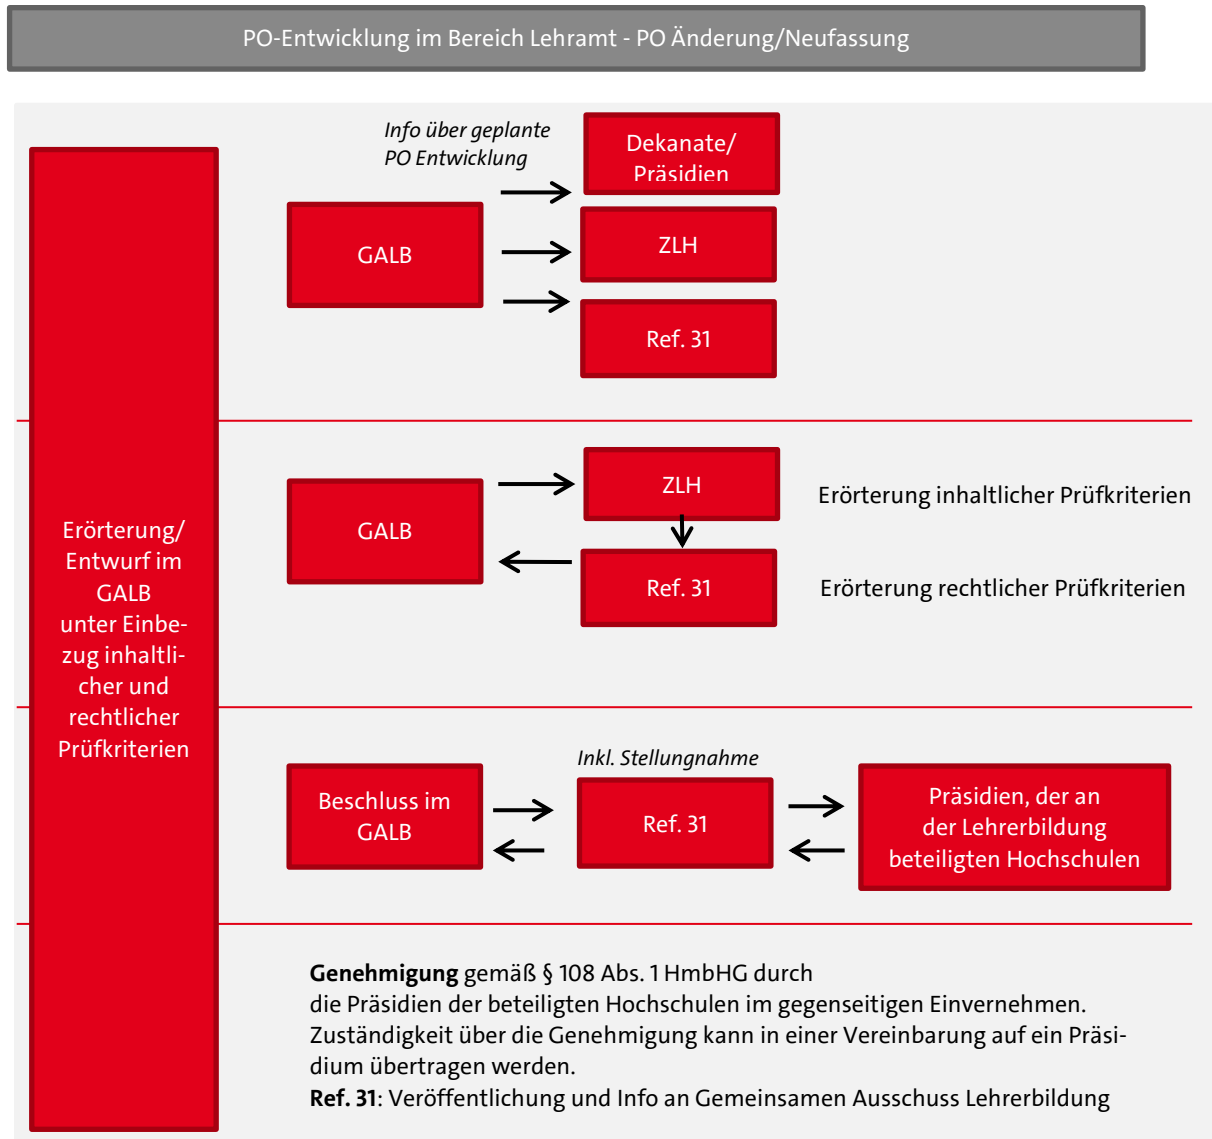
PO-Entwicklung im Bereich Lehramt - PO Änderung/Neufassung

Erörterung/ Entwurf im GALB unter Einbezug inhaltlicher und rechtlicher Prüfkriterien

Info über geplante PO Entwicklung

GALB

Dekanate/ Präsidien

ZLH

Ref. 31

GALB

ZLH

Erörterung inhaltlicher Prüfkriterien

Ref. 31

Erörterung rechtlicher Prüfkriterien

Beschluss im GALB

Inkl. Stellungnahme

Ref. 31

Präsidien, der an der Lehrerbildung beteiligten Hochschulen

**Genehmigung** gemäß § 108 Abs. 1 HmbHG durch die Präsidien der beteiligten Hochschulen im gegenseitigen Einvernehmen. Zuständigkeit über die Genehmigung kann in einer Vereinbarung auf ein Präsidium übertragen werden.
**Ref. 31**: Veröffentlichung und Info an Gemeinsamen Ausschuss Lehrerbildung